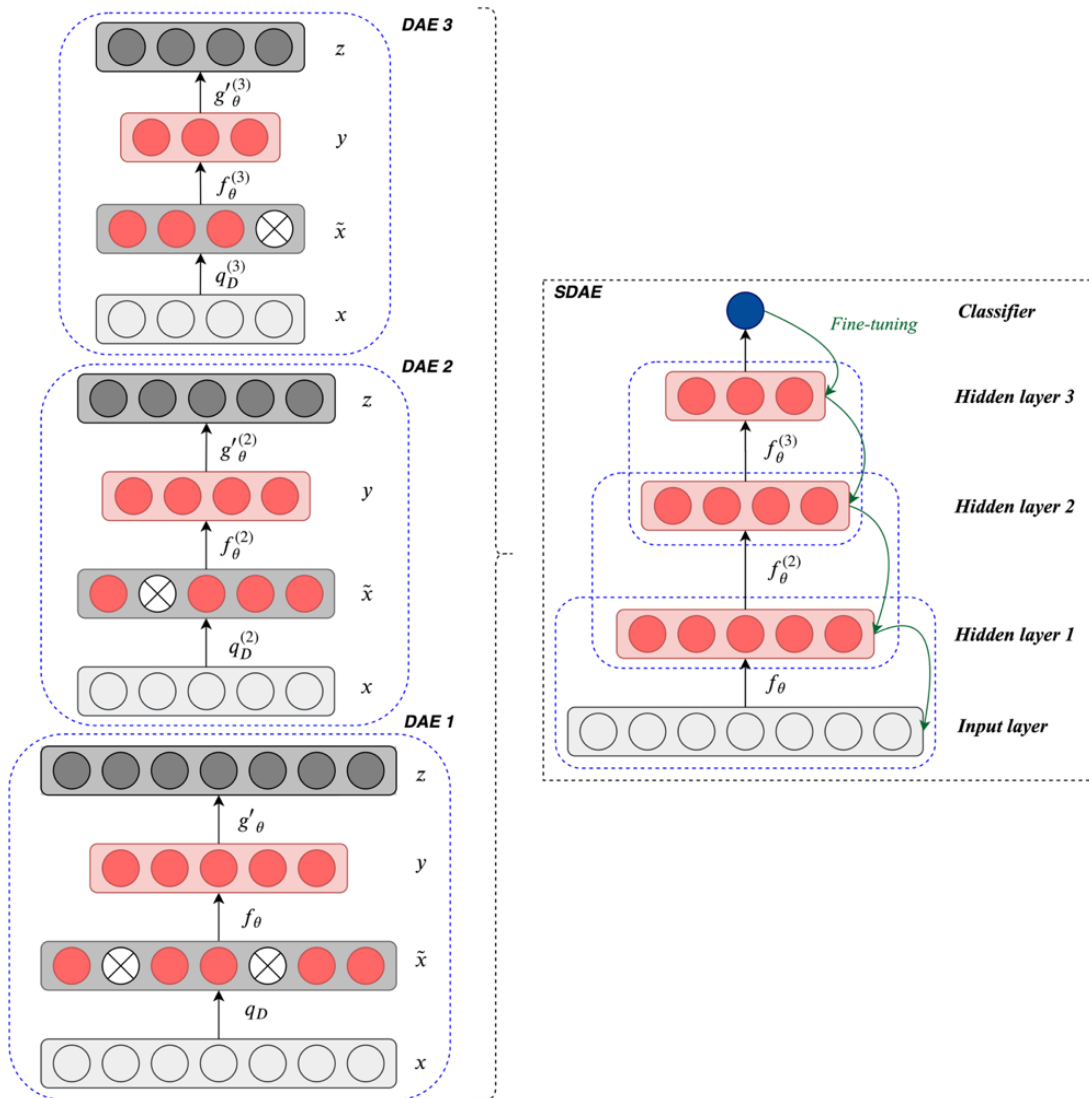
DAE 3

$z$

$g'^{(3)}_\theta$

$y$

$f^{(3)}_\theta$

$\tilde{x}$

$q^{(3)}_D$

$x$

DAE 2

$z$

$g'^{(2)}_\theta$

$y$

$f^{(2)}_\theta$

$\tilde{x}$

$q^{(2)}_D$

$x$

DAE 1

$z$

$g'_\theta$

$y$

$f_\theta$

$\tilde{x}$

$q_D$

$x$

SDAE

Fine-tuning

Classifier

Hidden layer 3

$f^{(3)}_\theta$

Hidden layer 2

$f^{(2)}_\theta$

Hidden layer 1

$f_\theta$

Input layer